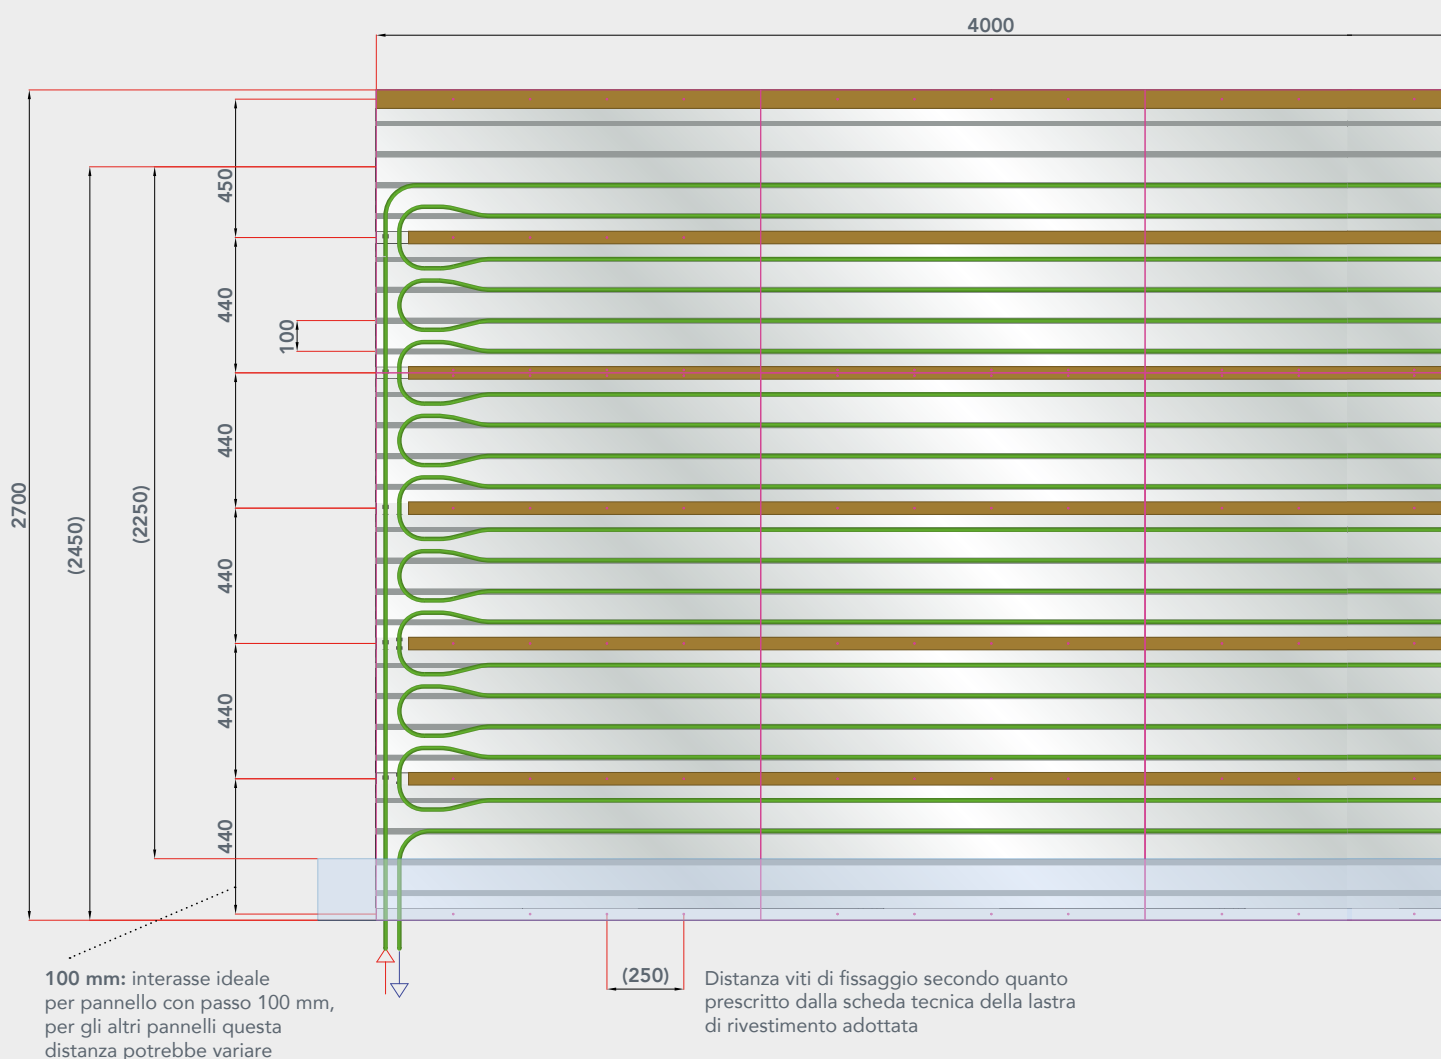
4000

2700

(2450)

(2250)

450

440

100

440

440

440

440

100 mm: interasse ideale per pannello con passo 100 mm, per gli altri pannelli questa distanza potrebbe variare

(250)

Distanza viti di fissaggio secondo quanto prescritto dalla scheda tecnica della lastra di rivestimento adottata